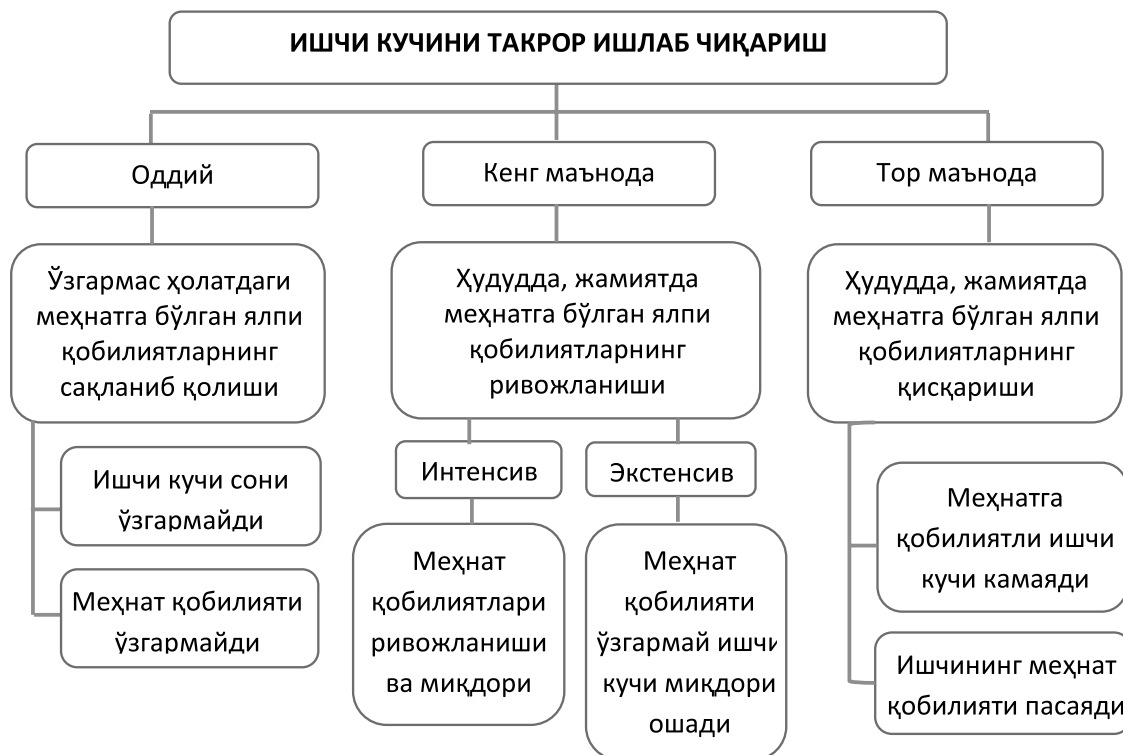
ИШЧИ КУЧИНИ ТАКРОР ИШЛАБ ЧИҚАРИШ

Оддий

Кенг маънода

Тор маънода

Ўзгармас ҳолатдаги меҳнатга бўлган ялпи қобилиятларнинг сақланиб қолиши

Ҳудудда, жамиятда меҳнатга бўлган ялпи қобилиятларнинг ривожланиши

Ҳудудда, жамиятда меҳнатга бўлган ялпи қобилиятларнинг қисқариши

Ишчи кучи сони ўзгармайди

Меҳнат қобилияти ўзгармайди

Интенсив

Экстенсив

Меҳнат қобилиятлари ривожланиши ва миқдори

Меҳнат қобилияти ўзгармай ишчи кучи миқдори ошади

Меҳнатга қобилиятли ишчи кучи камаяди

Ишчининг меҳнат қобилияти пасаяди